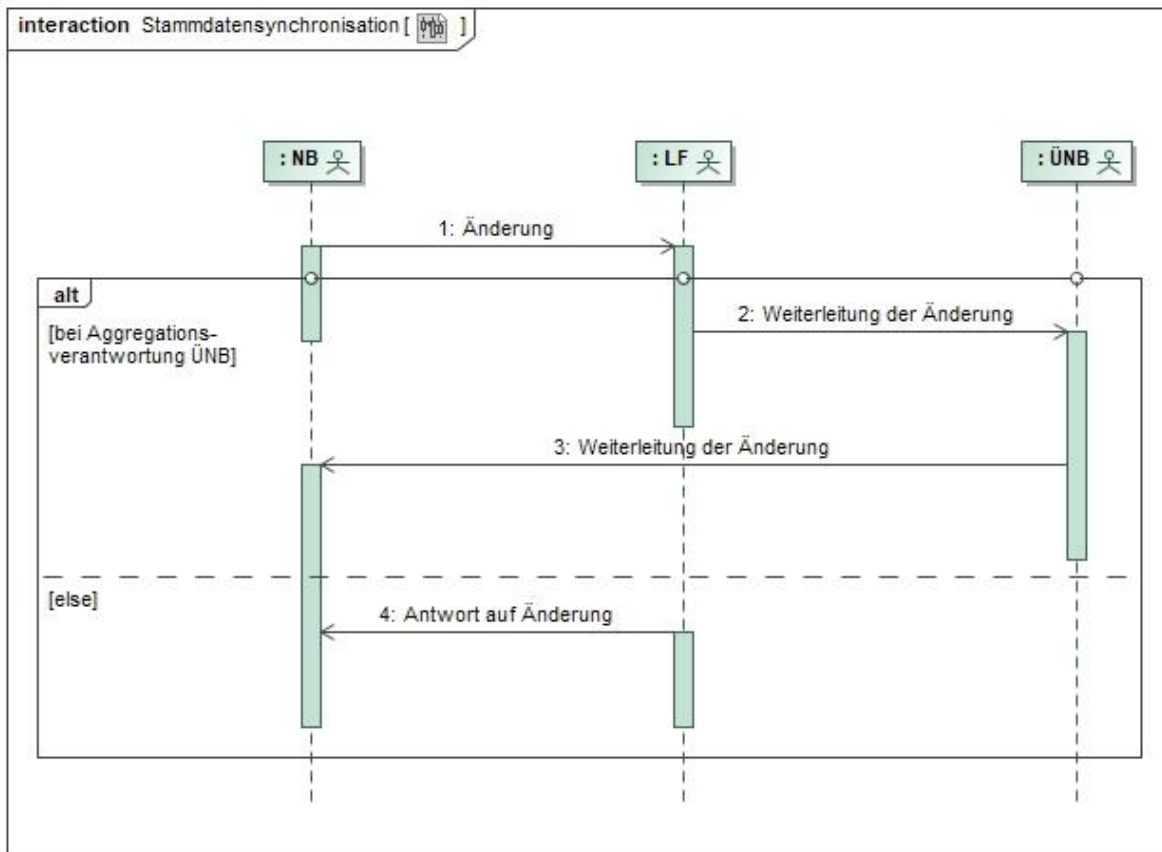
interaction Stammdatensynchronisation [ ]

: NB

: LF

: ÜNB

1: Änderung

alt

[bei Aggregationsverantwortung ÜNB]

2: Weiterleitung der Änderung

3: Weiterleitung der Änderung

[else]

4: Antwort auf Änderung